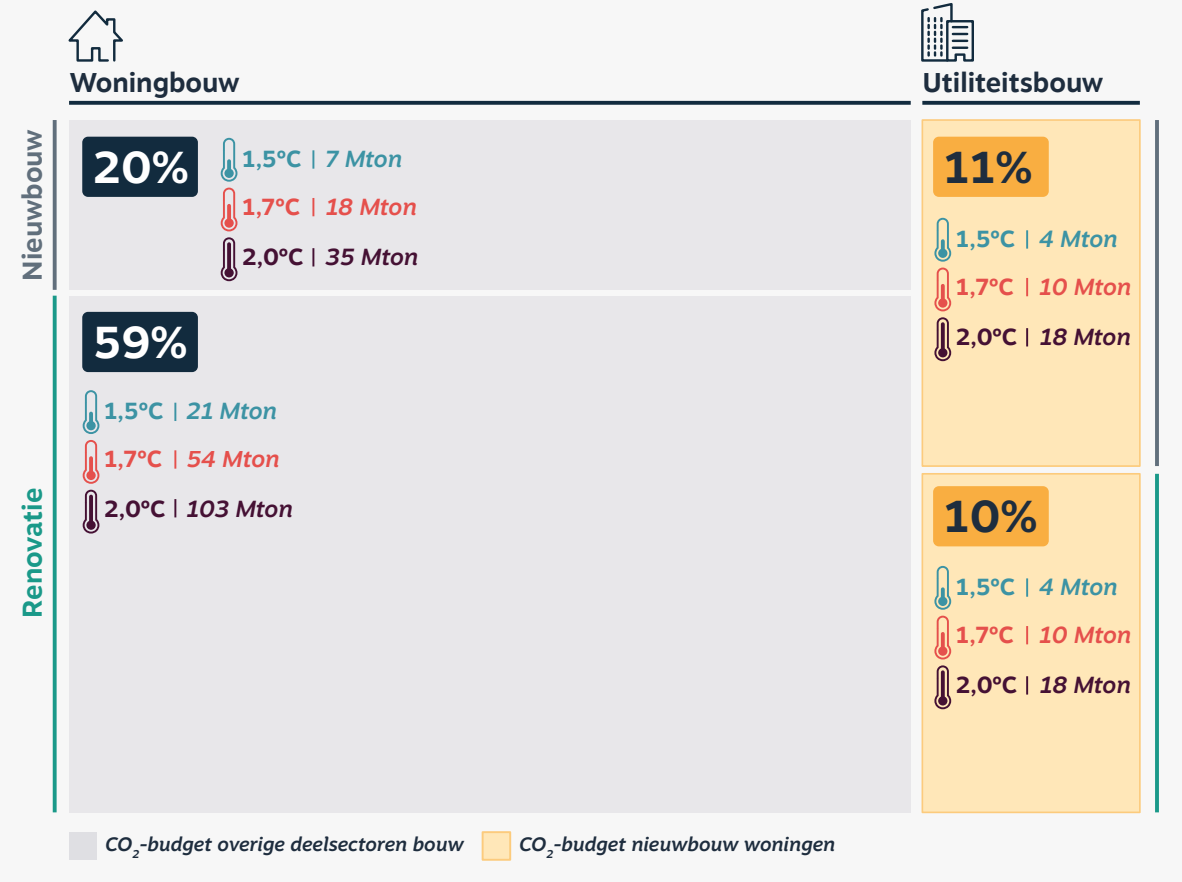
Woningbouw

Utiliteitsbouw

Nieuwbouw

20%

1,5°C | 7 Mton

1,7°C | 18 Mton

2,0°C | 35 Mton

11%

1,5°C | 4 Mton

1,7°C | 10 Mton

2,0°C | 18 Mton

Renovatie

59%

1,5°C | 21 Mton

1,7°C | 54 Mton

2,0°C | 103 Mton

10%

1,5°C | 4 Mton

1,7°C | 10 Mton

2,0°C | 18 Mton

$CO_2$-budget overige deelsectoren bouw

$CO_2$-budget nieuwbouw woningen